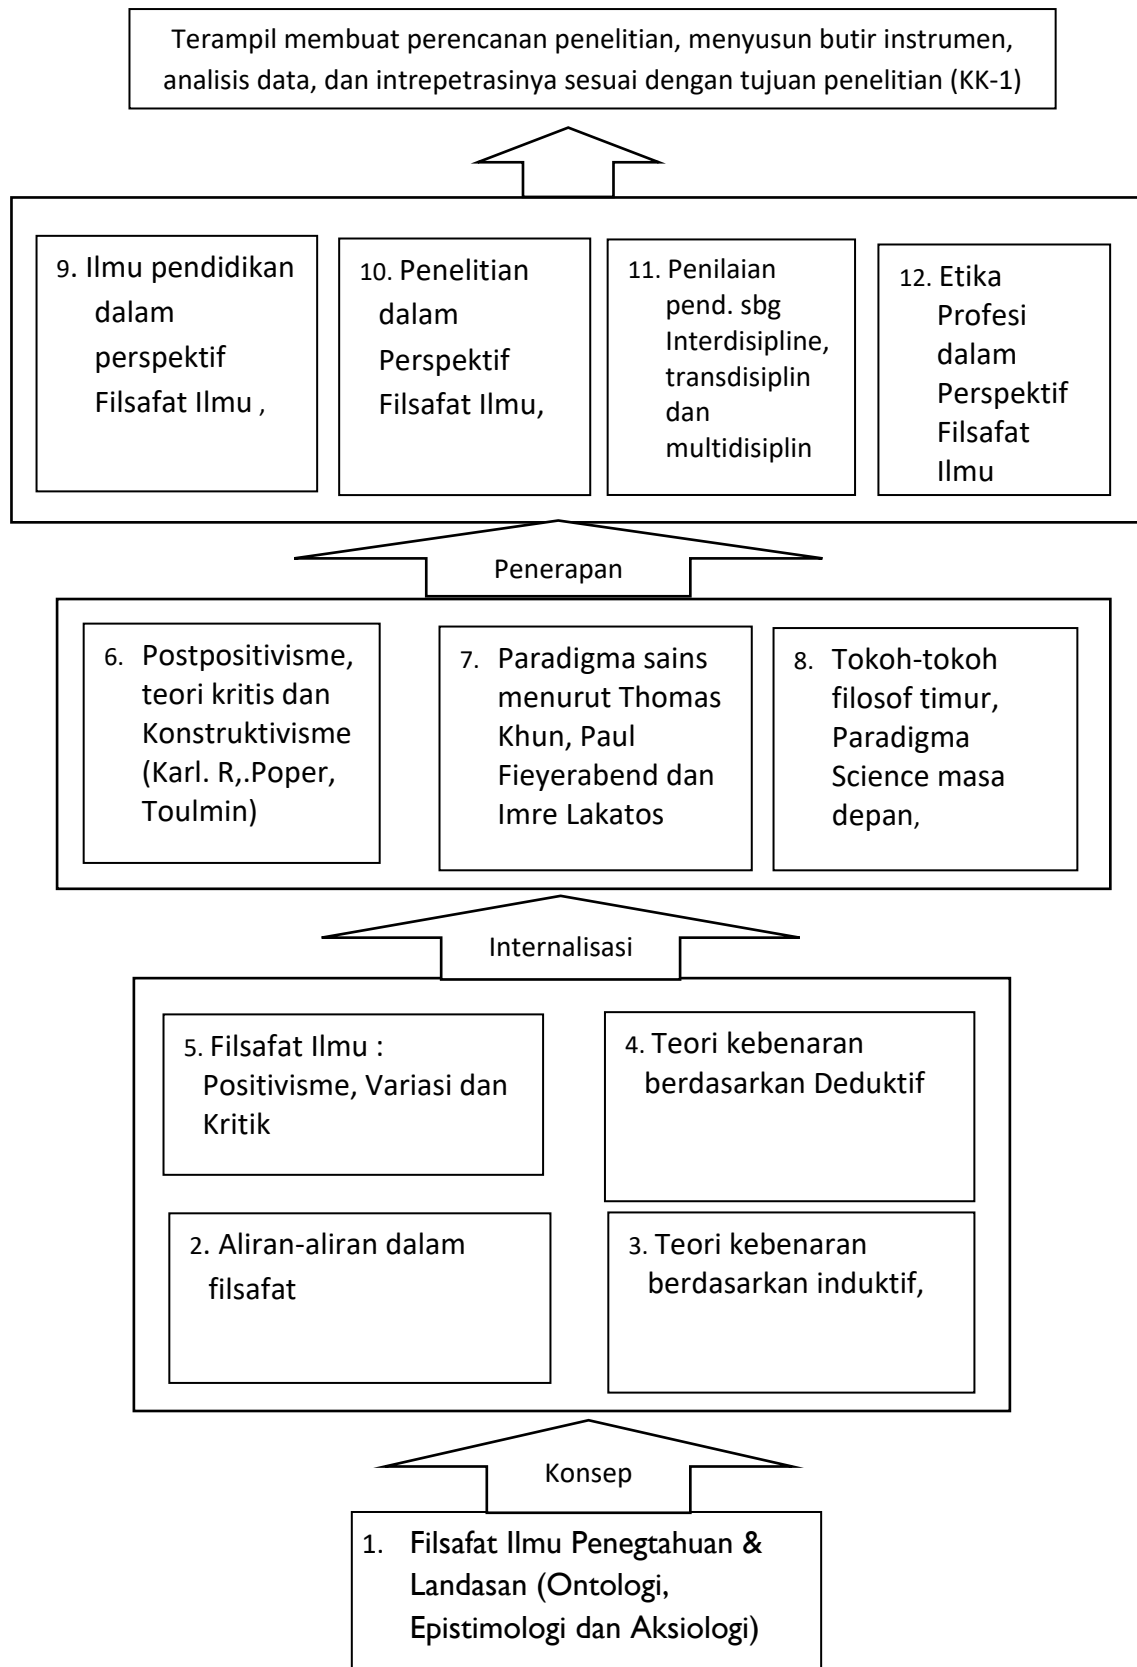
Terampil membuat perencanan penelitian, menyusun butir instrumen, analisis data, dan intrepetrasinya sesuai dengan tujuan penelitian (KK-1)

9. Ilmu pendidikan dalam perspektif Filsafat Ilmu ,

10. Penelitian dalam Perspektif Filsafat Ilmu,

11. Penilaian pend. sbg Interdisipline, transdisiplin dan multidisiplin

12. Etika Profesi dalam Perspektif Filsafat Ilmu

Penerapan

6. Postpositivisme, teori kritis dan Konstruktivisme (Karl. R,.Poper, Toulmin)

7. Paradigma sains menurut Thomas Khun, Paul Fieyerabend dan Imre Lakatos

8. Tokoh-tokoh filosof timur, Paradigma Science masa depan,

Internalisasi

5. Filsafat Ilmu : Positivisme, Variasi dan Kritik

4. Teori kebenaran berdasarkan Deduktif

2. Aliran-aliran dalam filsafat

3. Teori kebenaran berdasarkan induktif,

Konsep

1. Filsafat Ilmu Penegtahuan & Landasan (Ontologi, Epistimologi dan Aksiologi)